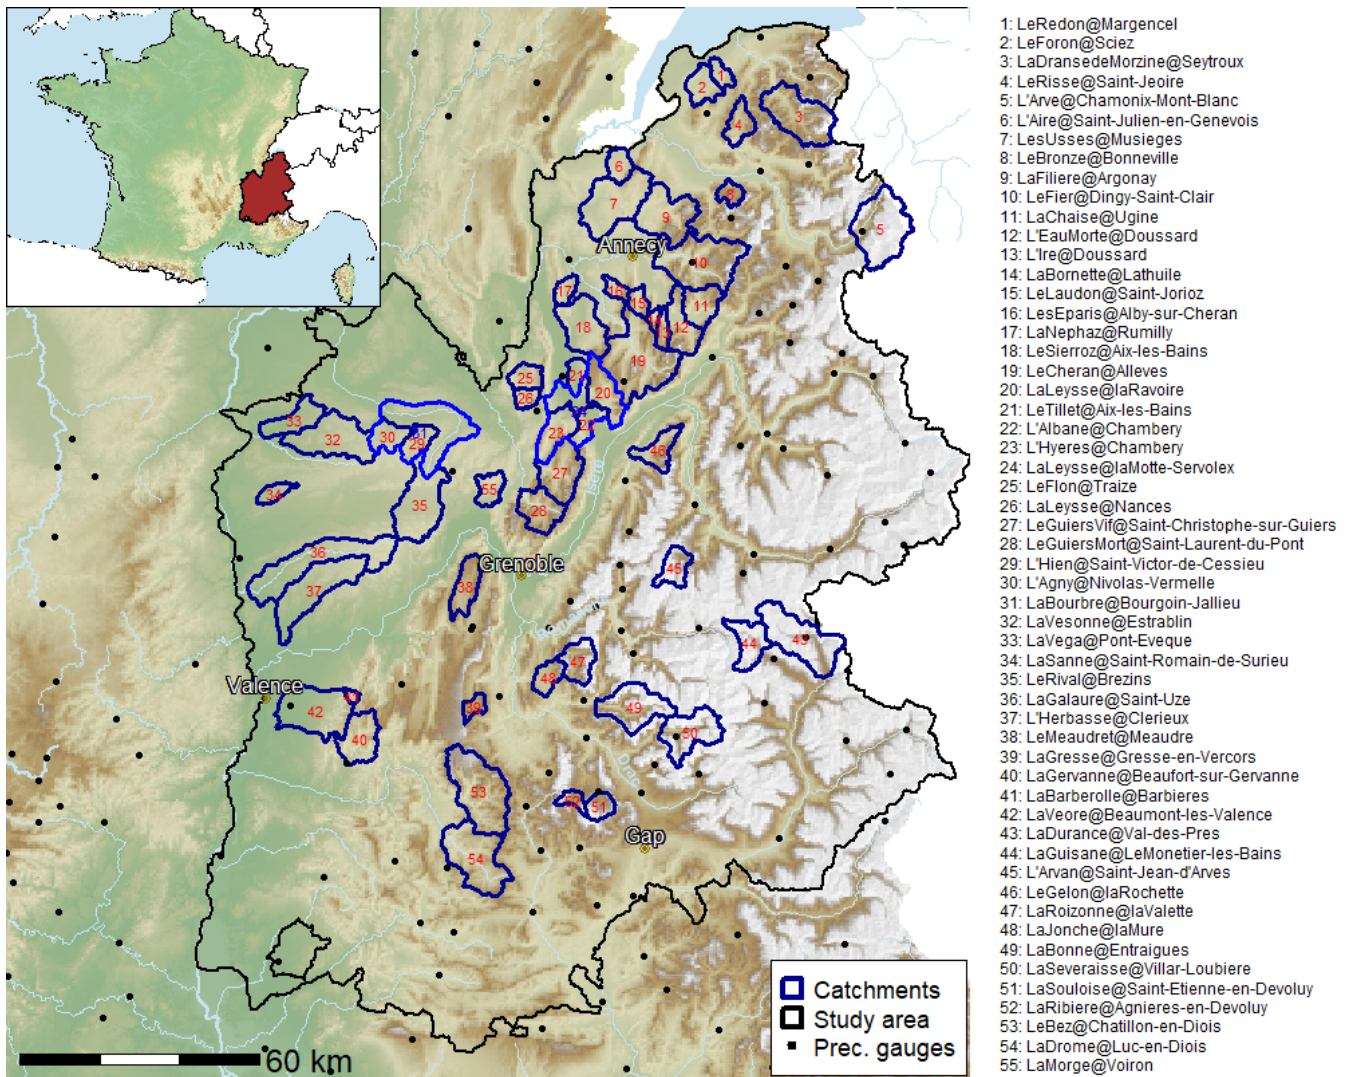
1: LeRedon@Margencel
2: LeForon@Sciez
3: LaDransedeMorzine@Seytroux
4: LeRisse@Saint-Jeoire
5: L'Arve@Chamonix-Mont-Blanc
6: L'Aire@Saint-Julien-en-Genevois
7: LesUsses@Musieges
8: LeBronze@Bonneville
9: LaFiliere@Argonay
10: LeFier@Dingy-Saint-Clair
11: LaChaise@Ugine
12: L'EauMorte@Doussard
13: L'Ire@Doussard
14: LaBornette@Lathuile
15: LeLaudon@Saint-Jorioz
16: LesEparis@Alby-sur-Cheran
17: LaNephaz@Rumilly
18: LeSierroz@Aix-les-Bains
19: LeCheran@Alleves
20: LaLeysse@laRavoire
21: LeTillet@Aix-les-Bains
22: L'Albane@Chambery
23: L'Hyeres@Chambery
24: LaLeysse@laMotte-Servolex
25: LeFlon@Traize
26: LaLeysse@Nances
27: LeGuiersVif@Saint-Christophe-sur-Guiers
28: LeGuiersMort@Saint-Laurent-du-Pont
29: L'Hien@Saint-Victor-de-Cessieu
30: L'Agny@Nivolas-Vermelle
31: LaBourbre@Bourgoin-Jallieu
32: LaVesonne@Estrablin
33: LaVega@Pont-Eveque
34: LaSanne@Saint-Romain-de-Surieu
35: LeRival@Brezins
36: LaGalaure@Saint-Uze
37: L'Herbasse@Clerieux
38: LeMeaudret@Meaudre
39: LaGresse@Gresse-en-Vercors
40: LaGervanne@Beaufort-sur-Gervanne
41: LaBarberolle@Barbieres
42: LaVeore@Beaumont-les-Valence
43: LaDurance@Val-des-Pres
44: LaGuisane@LeMonetier-les-Bains
45: L'Arvan@Saint-Jean-d'Arves
46: LeGelon@laRochette
47: LaRoizonne@laValette
48: LaJonche@laMure
49: LaBonne@Entraigues
50: LaSeveraisse@Villar-Loubiere
51: LaSouloise@Saint-Etienne-en-Devoluy
52: LaRibiere@Agnieres-en-Devoluy
53: LeBez@Chatillon-en-Diois
54: LaDrome@Luc-en-Diois
55: LaMorge@Voiron

Annecy
Grenoble
Valence
Gap
Isère
Drac
1 2 3 4 5 6 7 8 9 10 11 12 13 14 15 16 17 18 19 20 21 22 23 24 25 26 27 28 29 30 31 32 33 34 35 36 37 38 39 40 41 42 43 44 45 46 47 48 49 50 51 52 53 54 55

Catchments
Study area
Prec. gauges
60 km